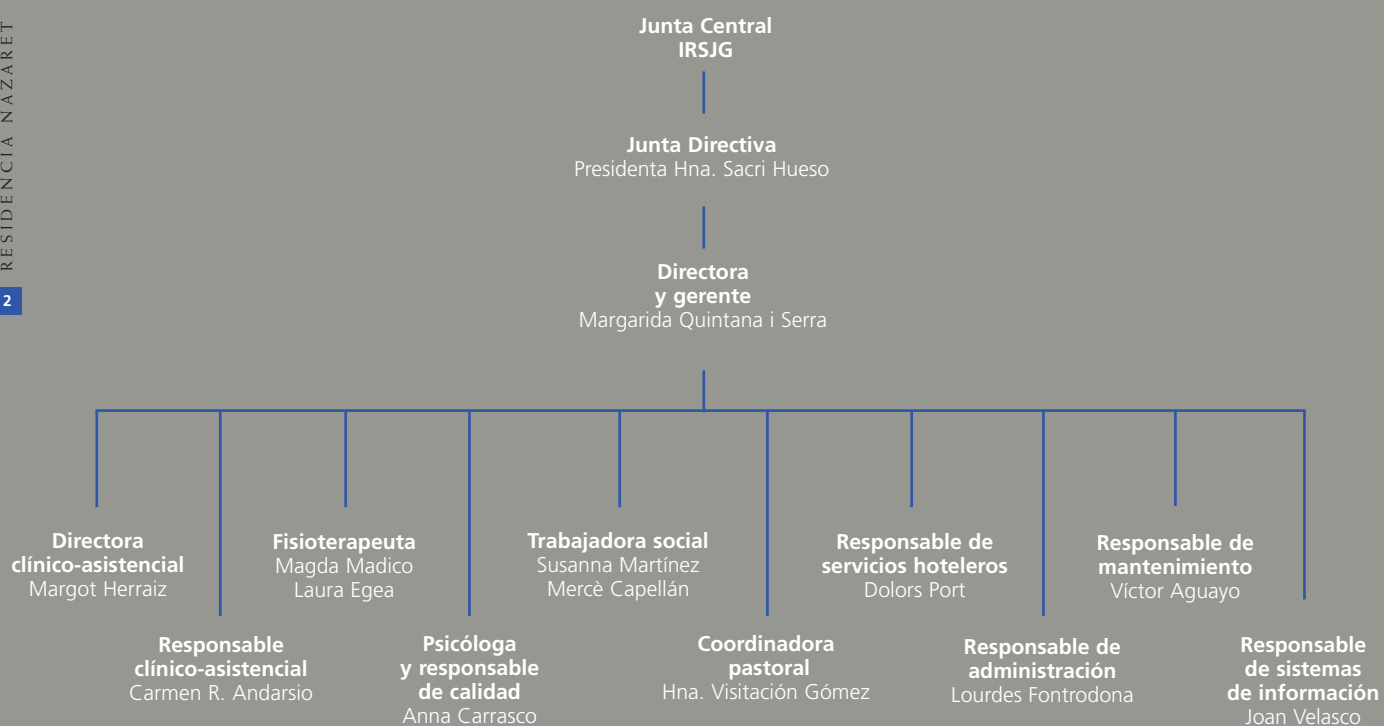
RESIDENCIA NAZARET

2

Junta Central
IRSJG

Junta Directiva
Presidenta Hna. Sacri Hueso

Directora
y gerente
Margarida Quintana i Serra

Directora
clínico-asistencial
Margot Herraiz

Responsable
clínico-asistencial
Carmen R. Andarsio

Fisioterapeuta
Magda Madico
Laura Egea

Psicóloga
y responsable
de calidad
Anna Carrasco

Trabajadora social
Susanna Martínez
Mercè Capellán

Coordinadora
pastoral
Hna. Visitación Gómez

Responsable de
servicios hoteleros
Dolors Port

Responsable de
administración
Lourdes Fontrodona

Responsable de
mantenimiento
Víctor Aguayo

Responsable
de sistemas
de información
Joan Velasco